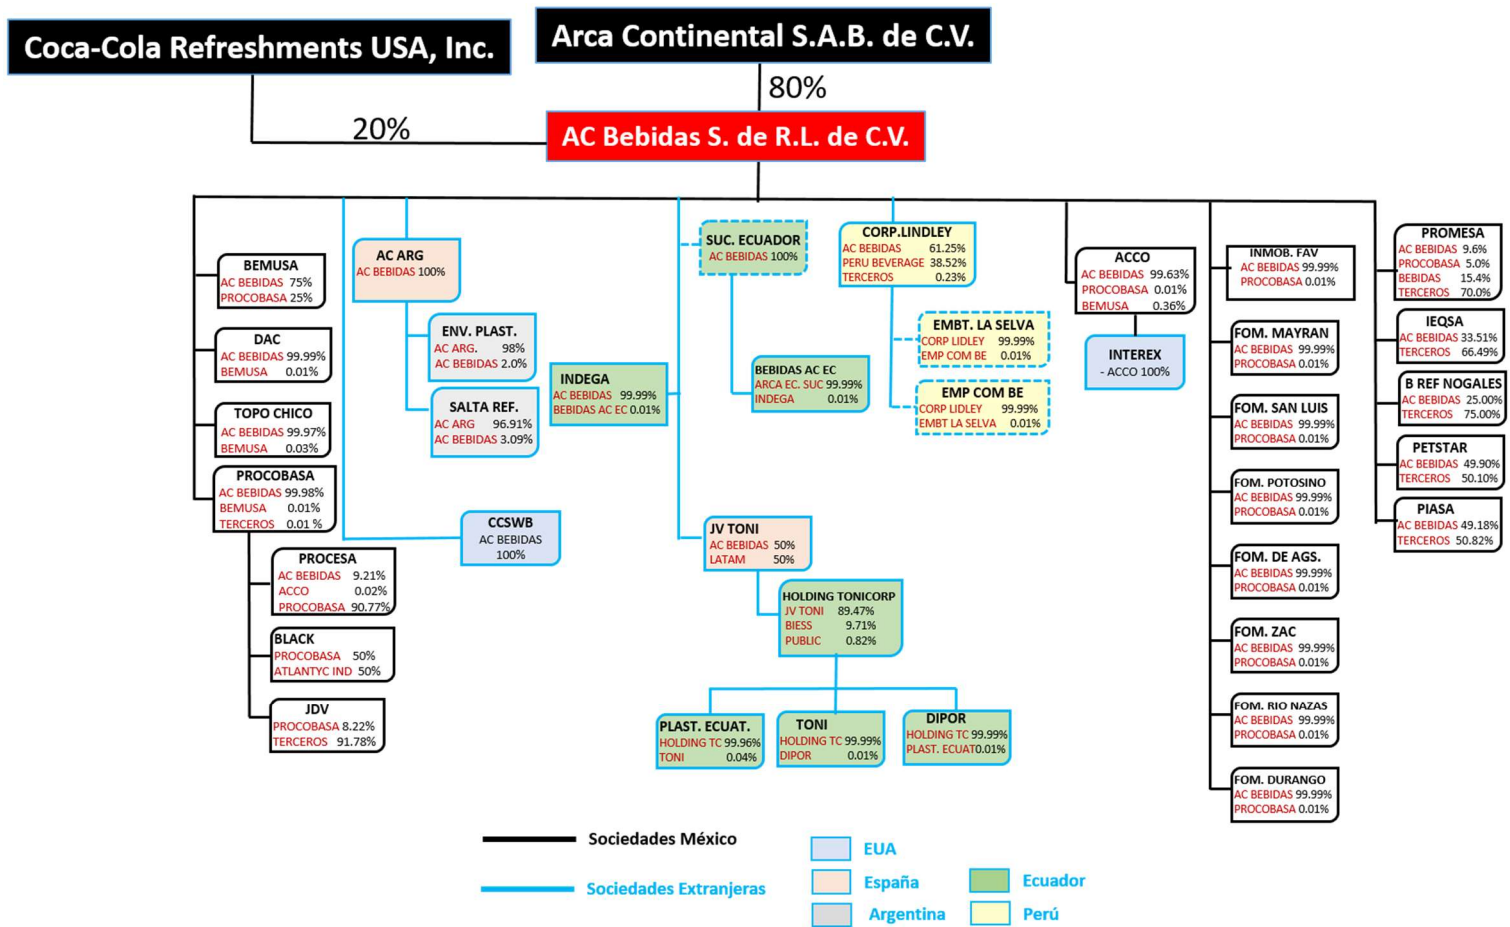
Coca-Cola Refreshments USA, Inc.

Arca Continental S.A.B. de C.V.

80%

20%

AC Bebidas S. de R.L. de C.V.

BEMUSA
AC BEBIDAS 75%
PROCOBASA 25%

DAC
AC BEBIDAS 99.99%
BEMUSA 0.01%

TOPO CHICO
AC BEBIDAS 99.97%
BEMUSA 0.03%

PROCOBASA
AC BEBIDAS 99.98%
BEMUSA 0.01%
TERCEROS 0.01 %

PROCESA
AC BEBIDAS 9.21%
ACCO 0.02%
PROCOBASA 90.77%

BLACK
PROCOBASA 50%
ATLANTYC IND 50%

JDV
PROCOBASA 8.22%
TERCEROS 91.78%

AC ARG
AC BEBIDAS 100%

ENV. PLAST.
AC ARG. 98%
AC BEBIDAS 2.0%

SALTA REF.
AC ARG 96.91%
AC BEBIDAS 3.09%

CCSWB
AC BEBIDAS
100%

INDEGA
AC BEBIDAS 99.99%
BEBIDAS AC EC 0.01%

SUC. ECUADOR
AC BEBIDAS 100%

BEBIDAS AC EC
ARCA EC. SUC 99.99%
INDEGA 0.01%

JV TONI
AC BEBIDAS 50%
LATAM 50%

HOLDING TONICORP
JV TONI 89.47%
BIESS 9.71%
PUBLIC 0.82%

PLAST. ECUAT.
HOLDING TC 99.96%
TONI 0.04%

TONI
HOLDING TC 99.99%
DIPOR 0.01%

DIPOR
HOLDING TC 99.99%
PLAST. ECUAT 0.01%

CORP.LINDLEY
AC BEBIDAS 61.25%
PERU BEVERAGE 38.52%
TERCEROS 0.23%

EMBT. LA SELVA
CORP LIDLEY 99.99%
EMP COM BE 0.01%

EMP COM BE
CORP LIDLEY 99.99%
EMBT LA SELVA 0.01%

ACCO
AC BEBIDAS 99.63%
PROCOBASA 0.01%
BEMUSA 0.36%

INTEREX
- ACCO 100%

INMOB. FAV
AC BEBIDAS 99.99%
PROCOBASA 0.01%

FOM. MAYRAN
AC BEBIDAS 99.99%
PROCOBASA 0.01%

FOM. SAN LUIS
AC BEBIDAS 99.99%
PROCOBASA 0.01%

FOM. POTOSINO
AC BEBIDAS 99.99%
PROCOBASA 0.01%

FOM. DE AGS.
AC BEBIDAS 99.99%
PROCOBASA 0.01%

FOM. ZAC
AC BEBIDAS 99.99%
PROCOBASA 0.01%

FOM. RIO NAZAS
AC BEBIDAS 99.99%
PROCOBASA 0.01%

FOM. DURANGO
AC BEBIDAS 99.99%
PROCOBASA 0.01%

PROMESA
AC BEBIDAS 9.6%
PROCOBASA 5.0%
BEBIDAS 15.4%
TERCEROS 70.0%

IEQSA
AC BEBIDAS 33.51%
TERCEROS 66.49%

B REF NOGALES
AC BEBIDAS 25.00%
TERCEROS 75.00%

PETSTAR
AC BEBIDAS 49.90%
TERCEROS 50.10%

PIASA
AC BEBIDAS 49.18%
TERCEROS 50.82%

Sociedades México
Sociedades Extranjeras
EUA
España
Argentina
Ecuador
Perú